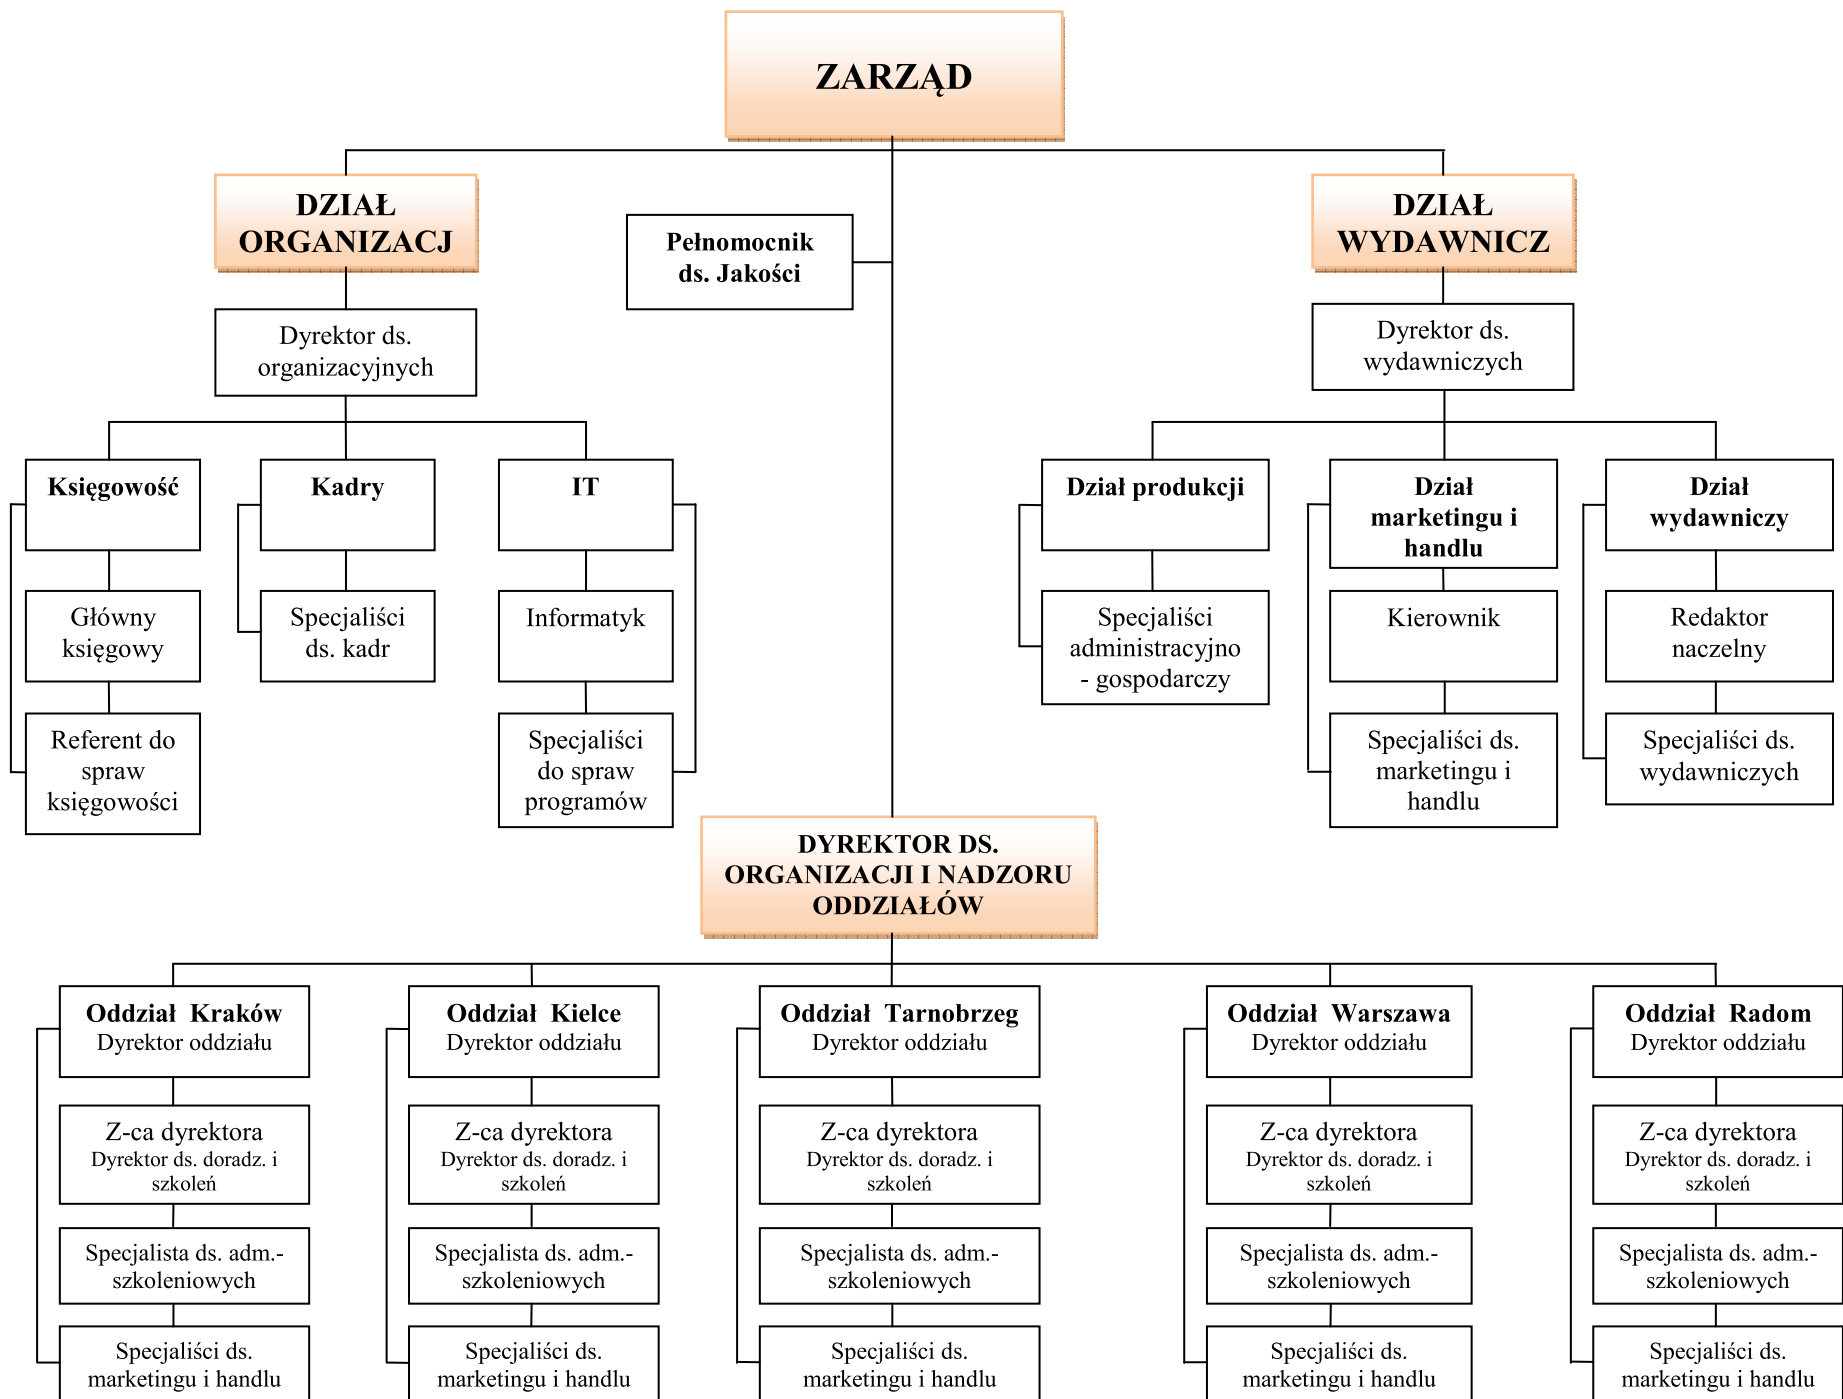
ZARZĄD

DZIAŁ ORGANIZACJ

Pełnomocnik ds. Jakości

DZIAŁ WYDAWNICZ

Dyrektor ds. organizacyjnych

Dyrektor ds. wydawniczych

Księgowość

Główny księgowy

Referent do spraw księgowości

Kadry

Specjaliści ds. kadr

IT

Informatyk

Specjaliści do spraw programów

Dział produkcji

Specjaliści administracyjno - gospodarczy

Dział marketingu i handlu

Kierownik

Specjaliści ds. marketingu i handlu

Dział wydawniczy

Redaktor naczelny

Specjaliści ds. wydawniczych

DYREKTOR DS. ORGANIZACJI I NADZORU ODDZIAŁÓW

Oddział Kraków
Dyrektor oddziału

Z-ca dyrektora
Dyrektor ds. doradz. i szkoleń

Specjalista ds. adm.-szkoleniowych

Specjaliści ds. marketingu i handlu

Oddział Kielce
Dyrektor oddziału

Z-ca dyrektora
Dyrektor ds. doradz. i szkoleń

Specjalista ds. adm.-szkoleniowych

Specjaliści ds. marketingu i handlu

Oddział Tarnobrzeg
Dyrektor oddziału

Z-ca dyrektora
Dyrektor ds. doradz. i szkoleń

Specjalista ds. adm.-szkoleniowych

Specjaliści ds. marketingu i handlu

Oddział Warszawa
Dyrektor oddziału

Z-ca dyrektora
Dyrektor ds. doradz. i szkoleń

Specjalista ds. adm.-szkoleniowych

Specjaliści ds. marketingu i handlu

Oddział Radom
Dyrektor oddziału

Z-ca dyrektora
Dyrektor ds. doradz. i szkoleń

Specjalista ds. adm.-szkoleniowych

Specjaliści ds. marketingu i handlu